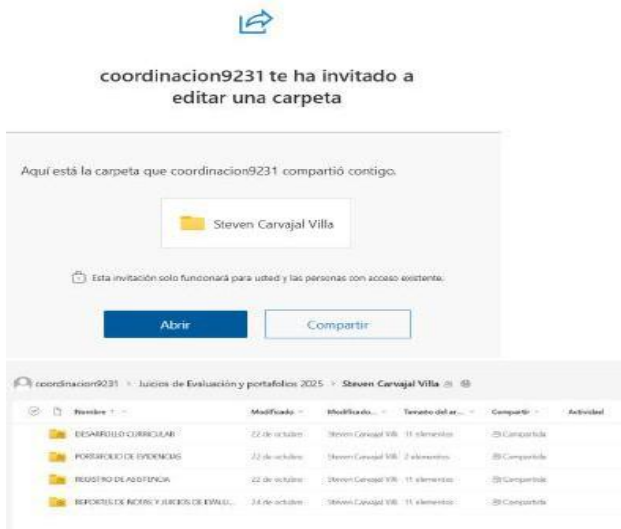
coordinacion9231 te ha invitado a editar una carpeta

Aquí está la carpeta que coordinacion9231 compartió contigo.

Steven Carvajal Villa

Esta invitación solo funcionará para usted y las personas con acceso existente.

Abrir

Compartir

coordinacion9231 > Juicios de Evaluación y portafolios 2025 > Steven Carvajal Villa

| Nombre | Modificado | Modificado... | Tamaño del ar... | Compartir | Actividad |
|---|---|---|---|---|---|
| DESARROLLO CURRICULAR | 22 de octubre | Steven Carvajal Villa | 11 elementos | Compartido | |
| PORTAFOLIO DE EVIDENCIAS | 22 de octubre | Steven Carvajal Villa | 2 elementos | Compartido | |
| REGISTRO DE ASISTENCIA | 22 de octubre | Steven Carvajal Villa | 11 elementos | Compartido | |
| REPORTES DE NOTAS Y JUICIOS DE EVALU... | 24 de octubre | Steven Carvajal Villa | 11 elementos | Compartido | |